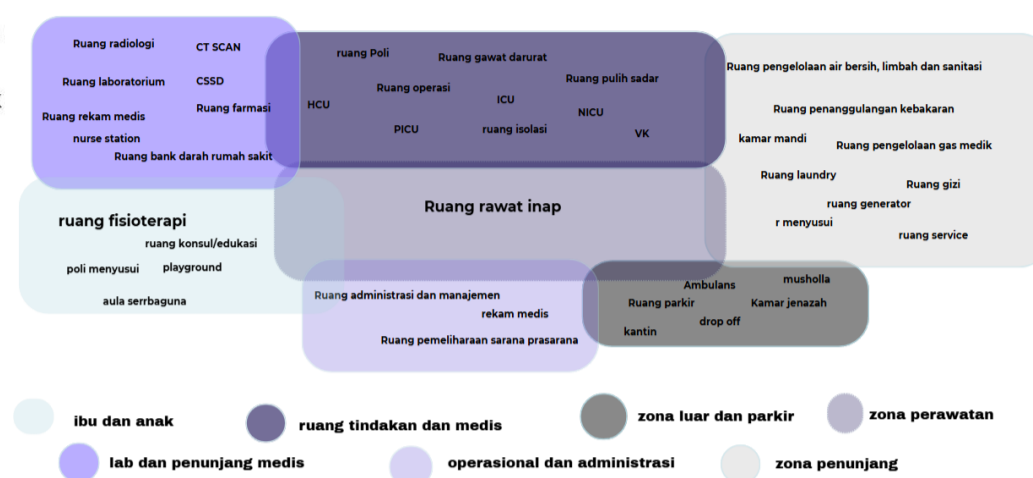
Ruang radiologi
CT SCAN
Ruang laboratorium
CSSD
Ruang rekam medis
Ruang farmasi
nurse station
Ruang bank darah rumah sakit

ruang Poli
Ruang gawat darurat
Ruang operasi
Ruang pulih sadar
HCU
ICU
NICU
PICU
ruang isolasi
VK

Ruang pengelolaan air bersih, limbah dan sanitasi
Ruang penanggulangan kebakaran
kamar mandi
Ruang pengelolaan gas medik
Ruang laundry
Ruang gizi
ruang generator
r menyusui
ruang service

ruang fisioterapi
ruang konsul/edukasi
poli menyusui
playground
aula serrbaguna

Ruang rawat inap

Ruang administrasi dan manajemen
rekam medis
Ruang pemeliharaan sarana prasarana

Ambulans
musholla
Ruang parkir
Kamar jenazah
drop off
kantin

ibu dan anak
ruang tindakan dan medis
zona luar dan parkir
zona perawatan
lab dan penunjang medis
operasional dan administrasi
zona penunjang